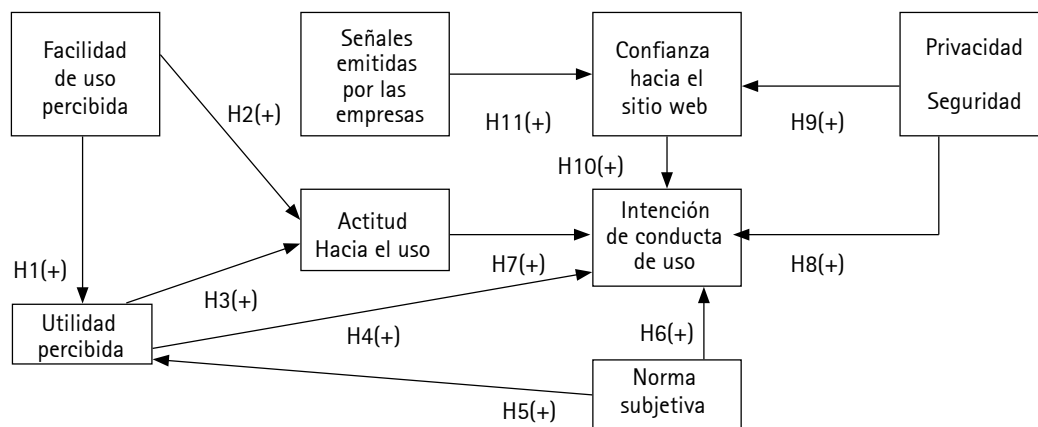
Facilidad de uso percibida

Señales emitidas por las empresas

Confianza hacia el sitio web

Privacidad

Seguridad

H2(+)

H11(+)

H9(+)

H10(+)

Actitud Hacia el uso

Intención de conducta de uso

H1(+)

H7(+)

H8(+)

H3(+)

Utilidad percibida

H4(+)

H6(+)

Norma subjetiva

H5(+)